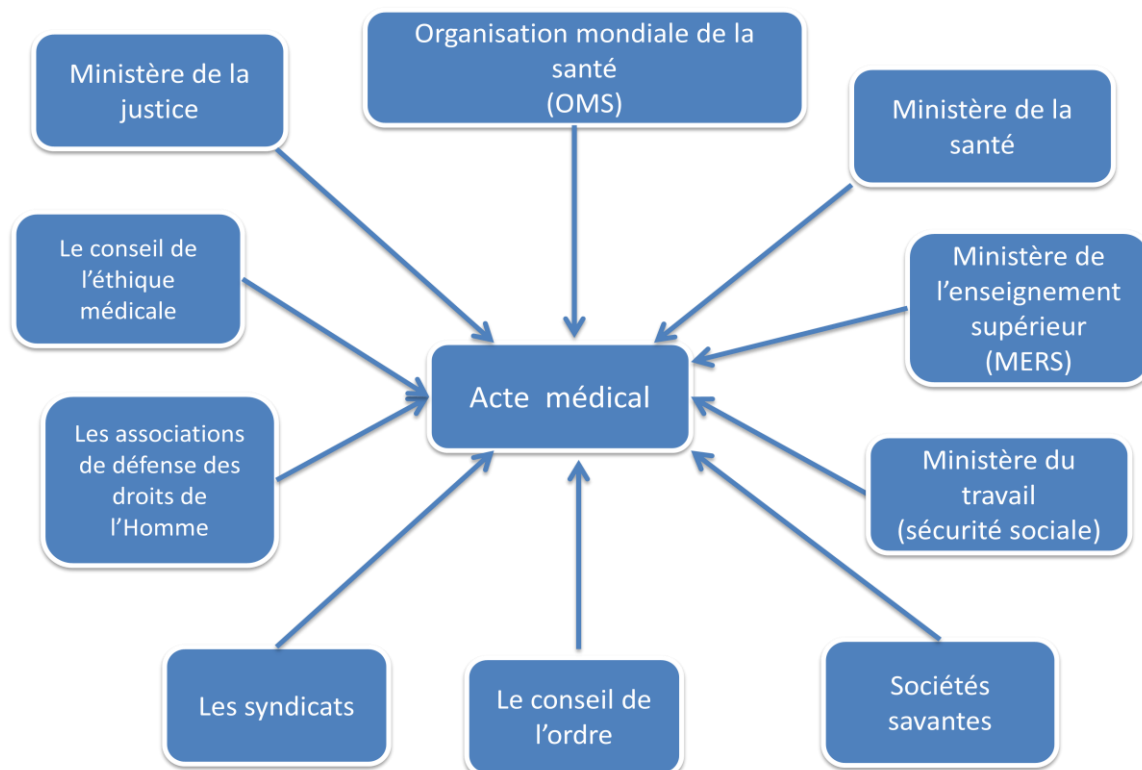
Organisation mondiale de la santé (OMS)

Ministère de la justice

Ministère de la santé

Le conseil de l'éthique médicale

Ministère de l'enseignement supérieur (MERS)

Acte médical

Les associations de défense des droits de l'Homme

Ministère du travail (sécurité sociale)

Les syndicats

Le conseil de l'ordre

Sociétés savantes